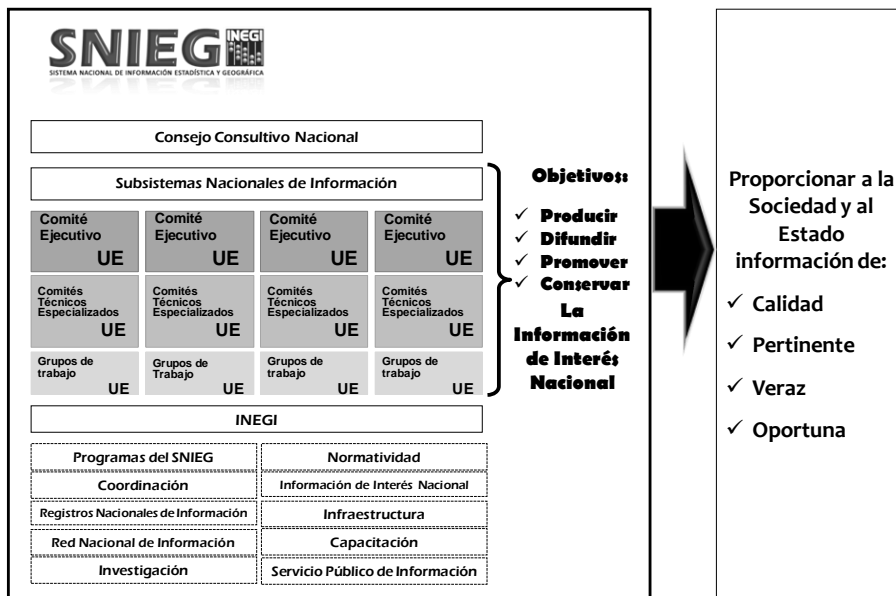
SNIEG INEGI
SISTEMA NACIONAL DE INFORMACIÓN ESTADÍSTICA Y GEOGRÁFICA

Consejo Consultivo Nacional

Subsistemas Nacionales de Información

| Comité Ejecutivo UE | Comité Ejecutivo UE | Comité Ejecutivo UE | Comité Ejecutivo UE |
|---|---|---|---|
| Comités Técnicos Especializados UE | Comités Técnicos Especializados UE | Comités Técnicos Especializados UE | Comités Técnicos Especializados UE |
| Grupos de trabajo UE | Grupos de Trabajo UE | Grupos de trabajo UE | Grupos de trabajo UE |

Objetivos:
✓ Producir
✓ Difundir
✓ Promover
✓ Conservar
La Información de Interés Nacional

INEGI

| Programas del SNIEG | Normatividad |
|---|---|
| Coordinación | Información de Interés Nacional |
| Registros Nacionales de Información | Infraestructura |
| Red Nacional de Información | Capacitación |
| Investigación | Servicio Público de Información |

Proporcionar a la Sociedad y al Estado información de:
✓ Calidad
✓ Pertinente
✓ Veraz
✓ Oportuna